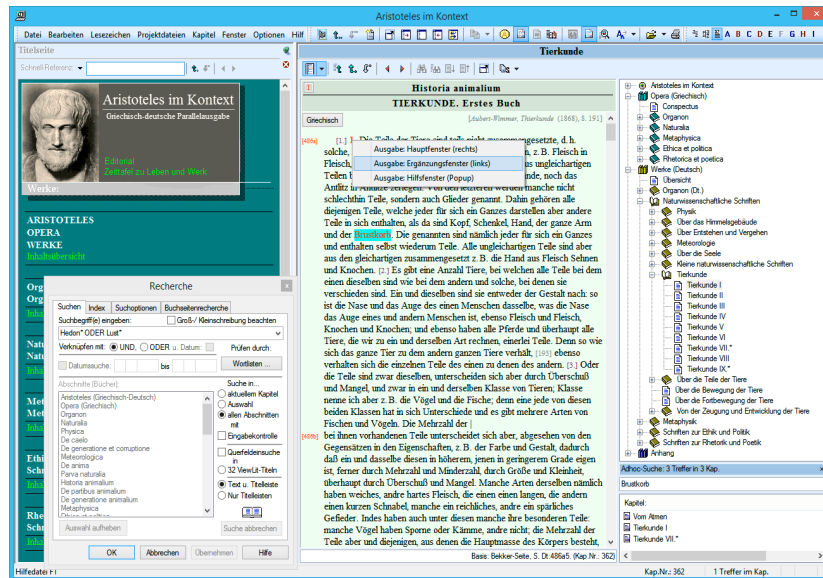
Aristoteles im Kontext

Datei Bearbeiten Lesezeichen Projektdateien Kapitel Fenster Optionen Hilf

A B C D E F G H I

Titelseite

Schnell-Referenz:

Aristoteles im Kontext
Griechisch-deutsche Parallelausgabe

Editorial
Zeittafel zu Leben und Werk

Werke:

ARISTOTELES
OPERA
WERKE
Inhaltsübersicht

Tierkunde

Historia animalium
TIERKUNDE. Erstes Buch

Griechisch

[Aubert-Wimmer, Thierkunde (1868), S. 191]

Ausgabe: Hauptfenster (rechts)
Ausgabe: Ergänzungsfenster (links)
Ausgabe: Hilfsfenster (Popup)

[486a] [1.] Die Teile der Tiere sind teils nicht zusammengesetzte, d. h. solche, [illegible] z. B. Fleisch in Fleisch, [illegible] ungleichartigen Teilen b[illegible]nde, noch das Antlitz in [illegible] manche nicht schlechthin Teile, sondern auch Glieder genannt. Dahin gehören alle diejenigen Teile, welche jeder für sich ein Ganzes darstellen aber andere Teile in sich enthalten, als da sind Kopf, Schenkel, Hand, der ganze Arm und der Brustkorb. Die genannten sind nämlich jeder für sich ein Ganzes und enthalten selbst wiederum Teile. Alle ungleichartigen Teile sind aber aus den gleichartigen zusammengesetzt z. B. die Hand aus Fleisch Sehnen und Knochen. [2.] Es gibt eine Anzahl Tiere, bei welchen alle Teile bei dem einen dieselben sind wie bei dem andern und solche, bei denen sie verschieden sind. Ein und dieselben sind sie entweder der Gestalt nach: so ist die Nase und das Auge eines Menschen dasselbe, was die Nase und das Auge eines andern Menschen ist, ebenso Fleisch und Fleisch, Knochen und Knochen; und ebenso haben alle Pferde und überhaupt alle Tiere, die wir zu ein und derselben Art rechnen, einerlei Teile. Denn so wie sich das Ganze Tier zu dem andern ganzen Tiere verhält, [193] ebenso verhalten sich die einzelnen Teile des einen zu denen des andern. [3.] Oder die Teile sind zwar dieselben, unterscheiden sich aber durch Überschuß und Mangel, und zwar in ein und derselben Klasse von Tieren; Klasse nenne ich aber z. B. die Vögel und die Fische; denn eine jede von diesen beiden Klassen hat in sich Unterschiede und es gibt mehrere Arten von Fischen und Vögeln. Die Mehrzahl der |
[486b] bei ihnen vorhandenen Teile unterscheidet sich aber, abgesehen von den Gegensätzen in den Eigenschaften, z. B. der Farbe und Gestalt, dadurch daß ein und dasselbe diesen in höherem, jenen in geringerem Grade eigen ist, ferner durch Mehrzahl und Minderzahl, durch Größe und Kleinheit, überhaupt durch Überschuß und Mangel. Manche Arten derselben nämlich haben weiches, andre hartes Fleisch, die einen einen langen, die andern einen kurzen Schnabel, manche ein reichliches, andre ein spärliches Gefieder. Indes haben auch unter diesen manche ihre besonderen Teile: manche Vögel haben Sporne oder Kämme, andre nicht; die Mehrzahl der Teile aber und diejenigen, aus denen die Hauptmasse des Körpers besteht,

Basis: Bekker-Seite, S. Dt:486a5 (Kap.Nr.: 362)

Aristoteles im Kontext
Opera (Griechisch)
Conspectus
Organon
Naturalia
Metaphysica
Ethica et politica
Rhetorica et poetica
Werke (Deutsch)
Übersicht
Organon (Dt.)
Naturwissenschaftliche Schriften
Physik
Über das Himmelsgebäude
Über Entstehen und Vergehen
Meteorologie
Über die Seele
Kleine naturwissenschaftliche Schriften
Tierkunde
Tierkunde I
Tierkunde II
Tierkunde III
Tierkunde IV
Tierkunde V
Tierkunde VI
Tierkunde VII.*
Tierkunde VIII
Tierkunde IX.*
Über die Teile der Tiere
Über die Bewegung der Tiere
Über die Fortbewegung der Tiere
Von der Zeugung und Entwicklung der Tiere
Metaphysik
Schriften zur Ethik und Politik
Schriften zur Rhetorik und Poetik
Anhang

Adhoc-Suche: 3 Treffer in 3 Kap.
Brustkorb
Kapitel:
Vom Atmen
Tierkunde I
Tierkunde VII.*

Recherche
Suchen | Index | Suchoptionen | Buchseitenrecherche
Suchbegriff(e) eingeben:
Groß-/ Kleinschreibung beachten
Hedon* ODER Lust*
Verknüpfen mit: UND, ODER u. Datum:
Prüfen durch:
Wortlisten ...
Datumssuche: bis
Abschnitte (Bücher):
Aristoteles (Griechisch-Deutsch)
Opera (Griechisch)
Organon
Naturalia
Physica
De caelo
De generatione et corruptione
Meteorologica
De anima
Parva naturalia
Historia animalium
De partibus animalium
De generatione animalium
Metaphysica
Suche in...
aktuellem Kapitel
Auswahl
allen Abschnitten mit
Eingabekontrolle
Querfeldeinsuche in
32 ViewLit-Titeln
Text u. Titelteile
Nur Titelteilen
Auswahl aufheben
Suche abbrechen
OK Abbrechen Übernehmen Hilfe

Orga
Orga
Inhal
Natu
Natu
Inhal
Meta
Meta
Inhal
Ethi
Schr
Inhal
Rhe
Schr

Hilfedatei F1
Kap.Nr.: 362
1 Treffer im Kap.